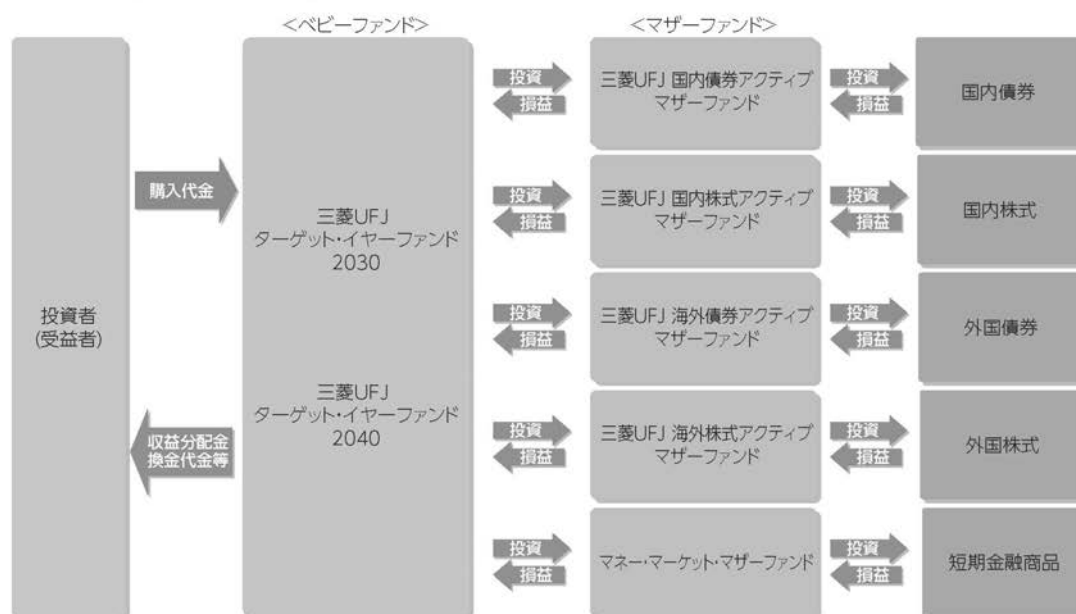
<ベビーファンド>

<マザーファンド>

投資者
(受益者)

購入代金

収益分配金
換金代金等

三菱UFJ
ターゲット・イヤーファンド
2030

三菱UFJ
ターゲット・イヤーファンド
2040

投資
損益

三菱UFJ 国内債券アクティブ
マザーファンド

投資
損益

国内債券

投資
損益

三菱UFJ 国内株式アクティブ
マザーファンド

投資
損益

国内株式

投資
損益

三菱UFJ 海外債券アクティブ
マザーファンド

投資
損益

外国債券

投資
損益

三菱UFJ 海外株式アクティブ
マザーファンド

投資
損益

外国株式

投資
損益

マネー・マーケット・マザーファンド

投資
損益

短期金融商品